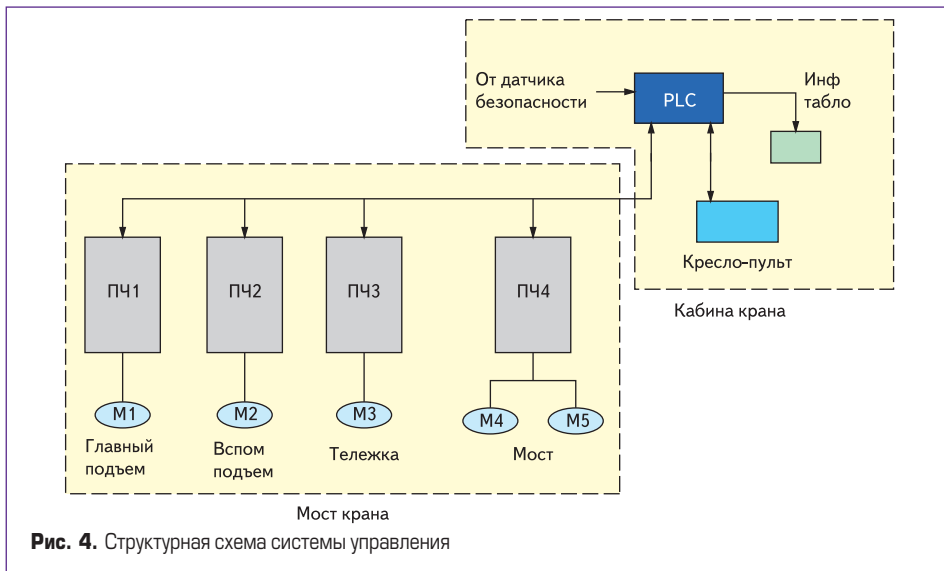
От датчика безопасности

PLC

Инф табло

Кресло-пульт

Кабина крана

ПЧ1

ПЧ2

ПЧ3

ПЧ4

М1

М2

М3

М4

М5

Главный подъем

Вспом подъем

Тележка

Мост

Мост крана

**Рис. 4.** Структурная схема системы управления